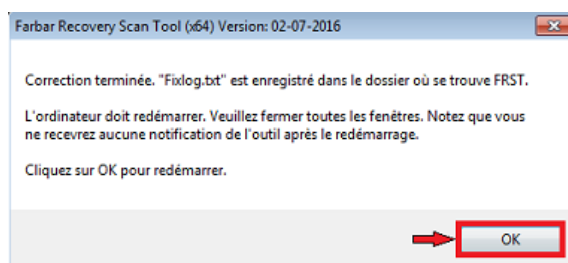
Farbar Recovery Scan Tool (x64) Version: 02-07-2016

Correction terminée. "Fixlog.txt" est enregistré dans le dossier où se trouve FRST.

L'ordinateur doit redémarrer. Veuillez fermer toutes les fenêtres. Notez que vous ne recevrez aucune notification de l'outil après le redémarrage.

Cliquez sur OK pour redémarrer.

OK